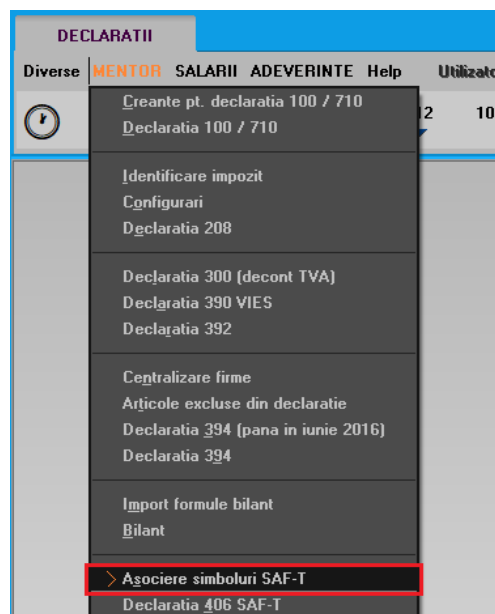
DECLARATII

Diverse MENTOR SALARII ADEVERINTE Help Utilizato

12 10

Creante pt. declaratia 100 / 710
Declaratia 100 / 710

Identificare impozit
Configurari
Declaratia 208

Declaratia 300 (decont TVA)
Declaratia 390 VIES
Declaratia 392

Centralizare firme
Articole excluse din declaratie
Declaratia 394 (pana in iunie 2016)
Declaratia 394

Import formule bilant
Bilant

Asociere simboluri SAF-T
Declaratia 406 SAF-T